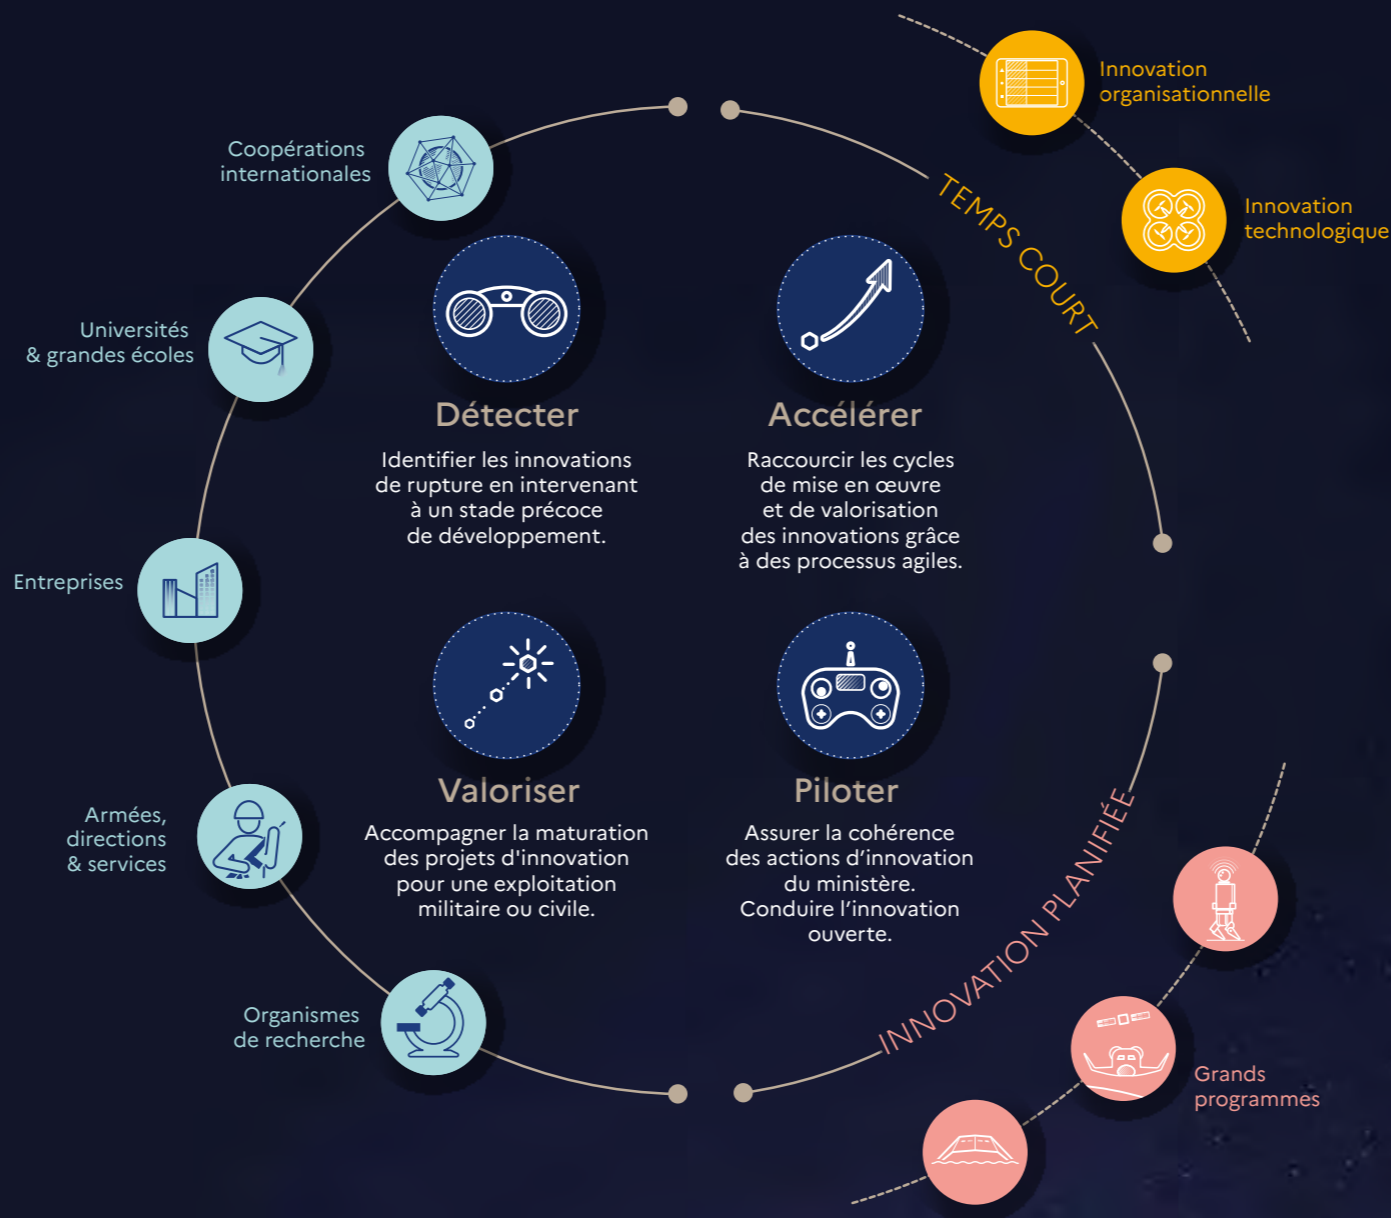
Innovation organisationnelle

Innovation technologique

TEMPS COURT

Coopérations internationales

Universités & grandes écoles

Entreprises

Armées, directions & services

Organismes de recherche

Détecter

Identifier les innovations de rupture en intervenant à un stade précoce de développement.

Accélérer

Raccourcir les cycles de mise en œuvre et de valorisation des innovations grâce à des processus agiles.

Valoriser

Accompagner la maturation des projets d'innovation pour une exploitation militaire ou civile.

Piloter

Assurer la cohérence des actions d'innovation du ministère. Conduire l'innovation ouverte.

INNOVATION PLANIFIÉE

Grands programmes